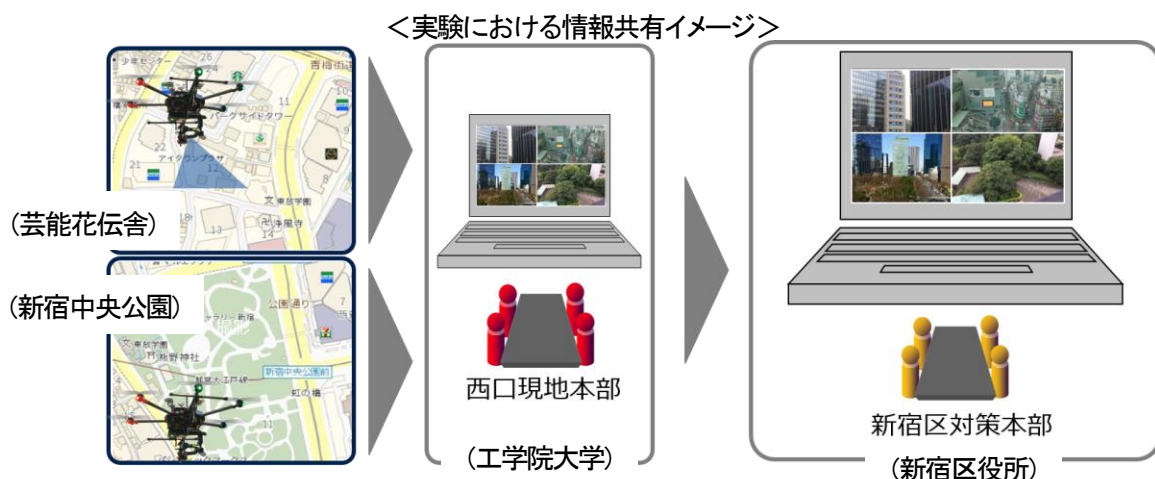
＜実験における情報共有イメージ＞

少年センター
青梅街道
11
パークサイドタワー
アイタウンプラザ
21
12
文 東京学園
常圓寺
13
（芸能花伝舎）

（新宿中央公園）
公園通り
熊野神社
新宿中央公園前
虹の橋
文 東京学園

西口現地本部
（工学院大学）

新宿区対策本部
（新宿区役所）